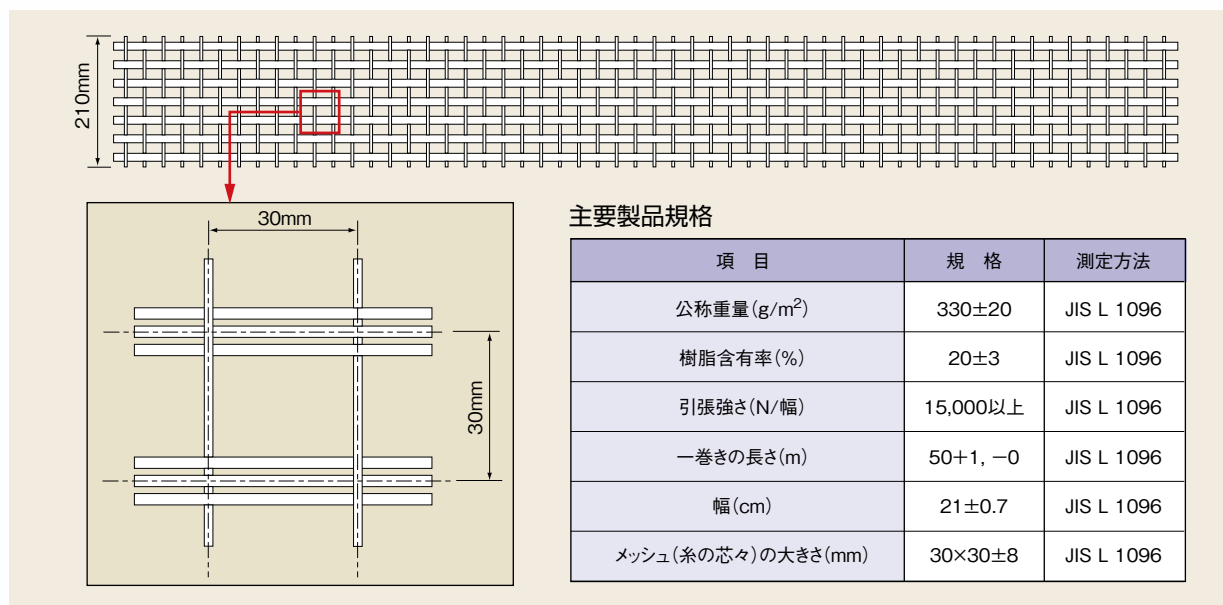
210mm

30mm

30mm

主要製品規格

| 項　目 | 規　格 | 測定方法 |
|---|---|---|
| 公称重量(g/m$^2$) | 330±20 | JIS L 1096 |
| 樹脂含有率(%) | 20±3 | JIS L 1096 |
| 引張強さ(N/幅) | 15,000以上 | JIS L 1096 |
| 一巻きの長さ(m) | 50+1, −0 | JIS L 1096 |
| 幅(cm) | 21±0.7 | JIS L 1096 |
| メッシュ(糸の芯々)の大きさ(mm) | 30×30±8 | JIS L 1096 |